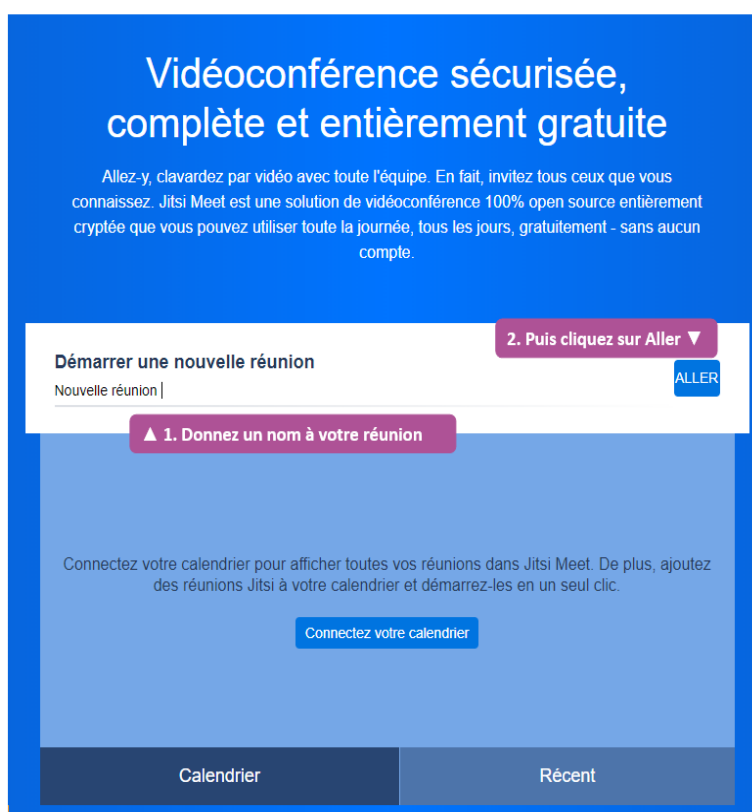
Vidéoconférence sécurisée, complète et entièrement gratuite

Allez-y, clavardez par vidéo avec toute l'équipe. En fait, invitez tous ceux que vous connaissez. Jitsi Meet est une solution de vidéoconférence 100% open source entièrement cryptée que vous pouvez utiliser toute la journée, tous les jours, gratuitement - sans aucun compte.

2. Puis cliquez sur Aller ▼

Démarrer une nouvelle réunion

Nouvelle réunion

ALLER

▲ 1. Donnez un nom à votre réunion

Connectez votre calendrier pour afficher toutes vos réunions dans Jitsi Meet. De plus, ajoutez des réunions Jitsi à votre calendrier et démarrez-les en un seul clic.

Connectez votre calendrier

Calendrier

Récent